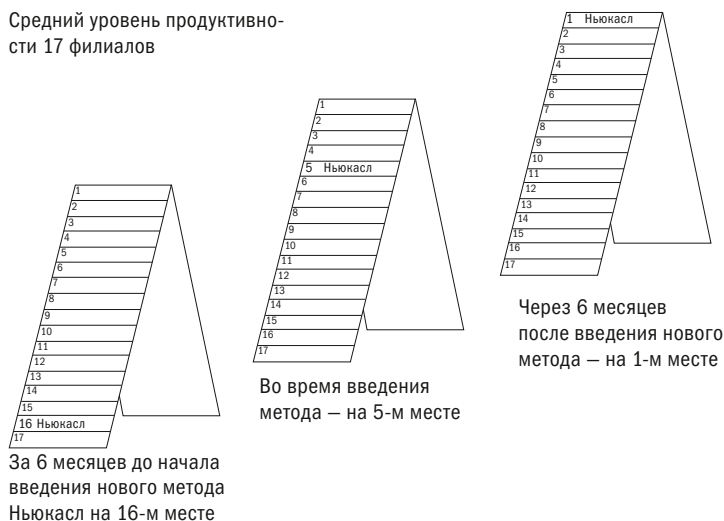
Средний уровень продуктивности 17 филиалов

1
2
3
4
5
6
7
8
9
10
11
12
13
14
15
16 Ньюкасл
17

За 6 месяцев до начала введения нового метода Ньюкасл на 16-м месте

1
2
3
4
5 Ньюкасл
6
7
8
9
10
11
12
13
14
15
16
17

Во время введения метода — на 5-м месте

1 Ньюкасл
2
3
4
5
6
7
8
9
10
11
12
13
14
15
16
17

Через 6 месяцев после введения нового метода — на 1-м месте